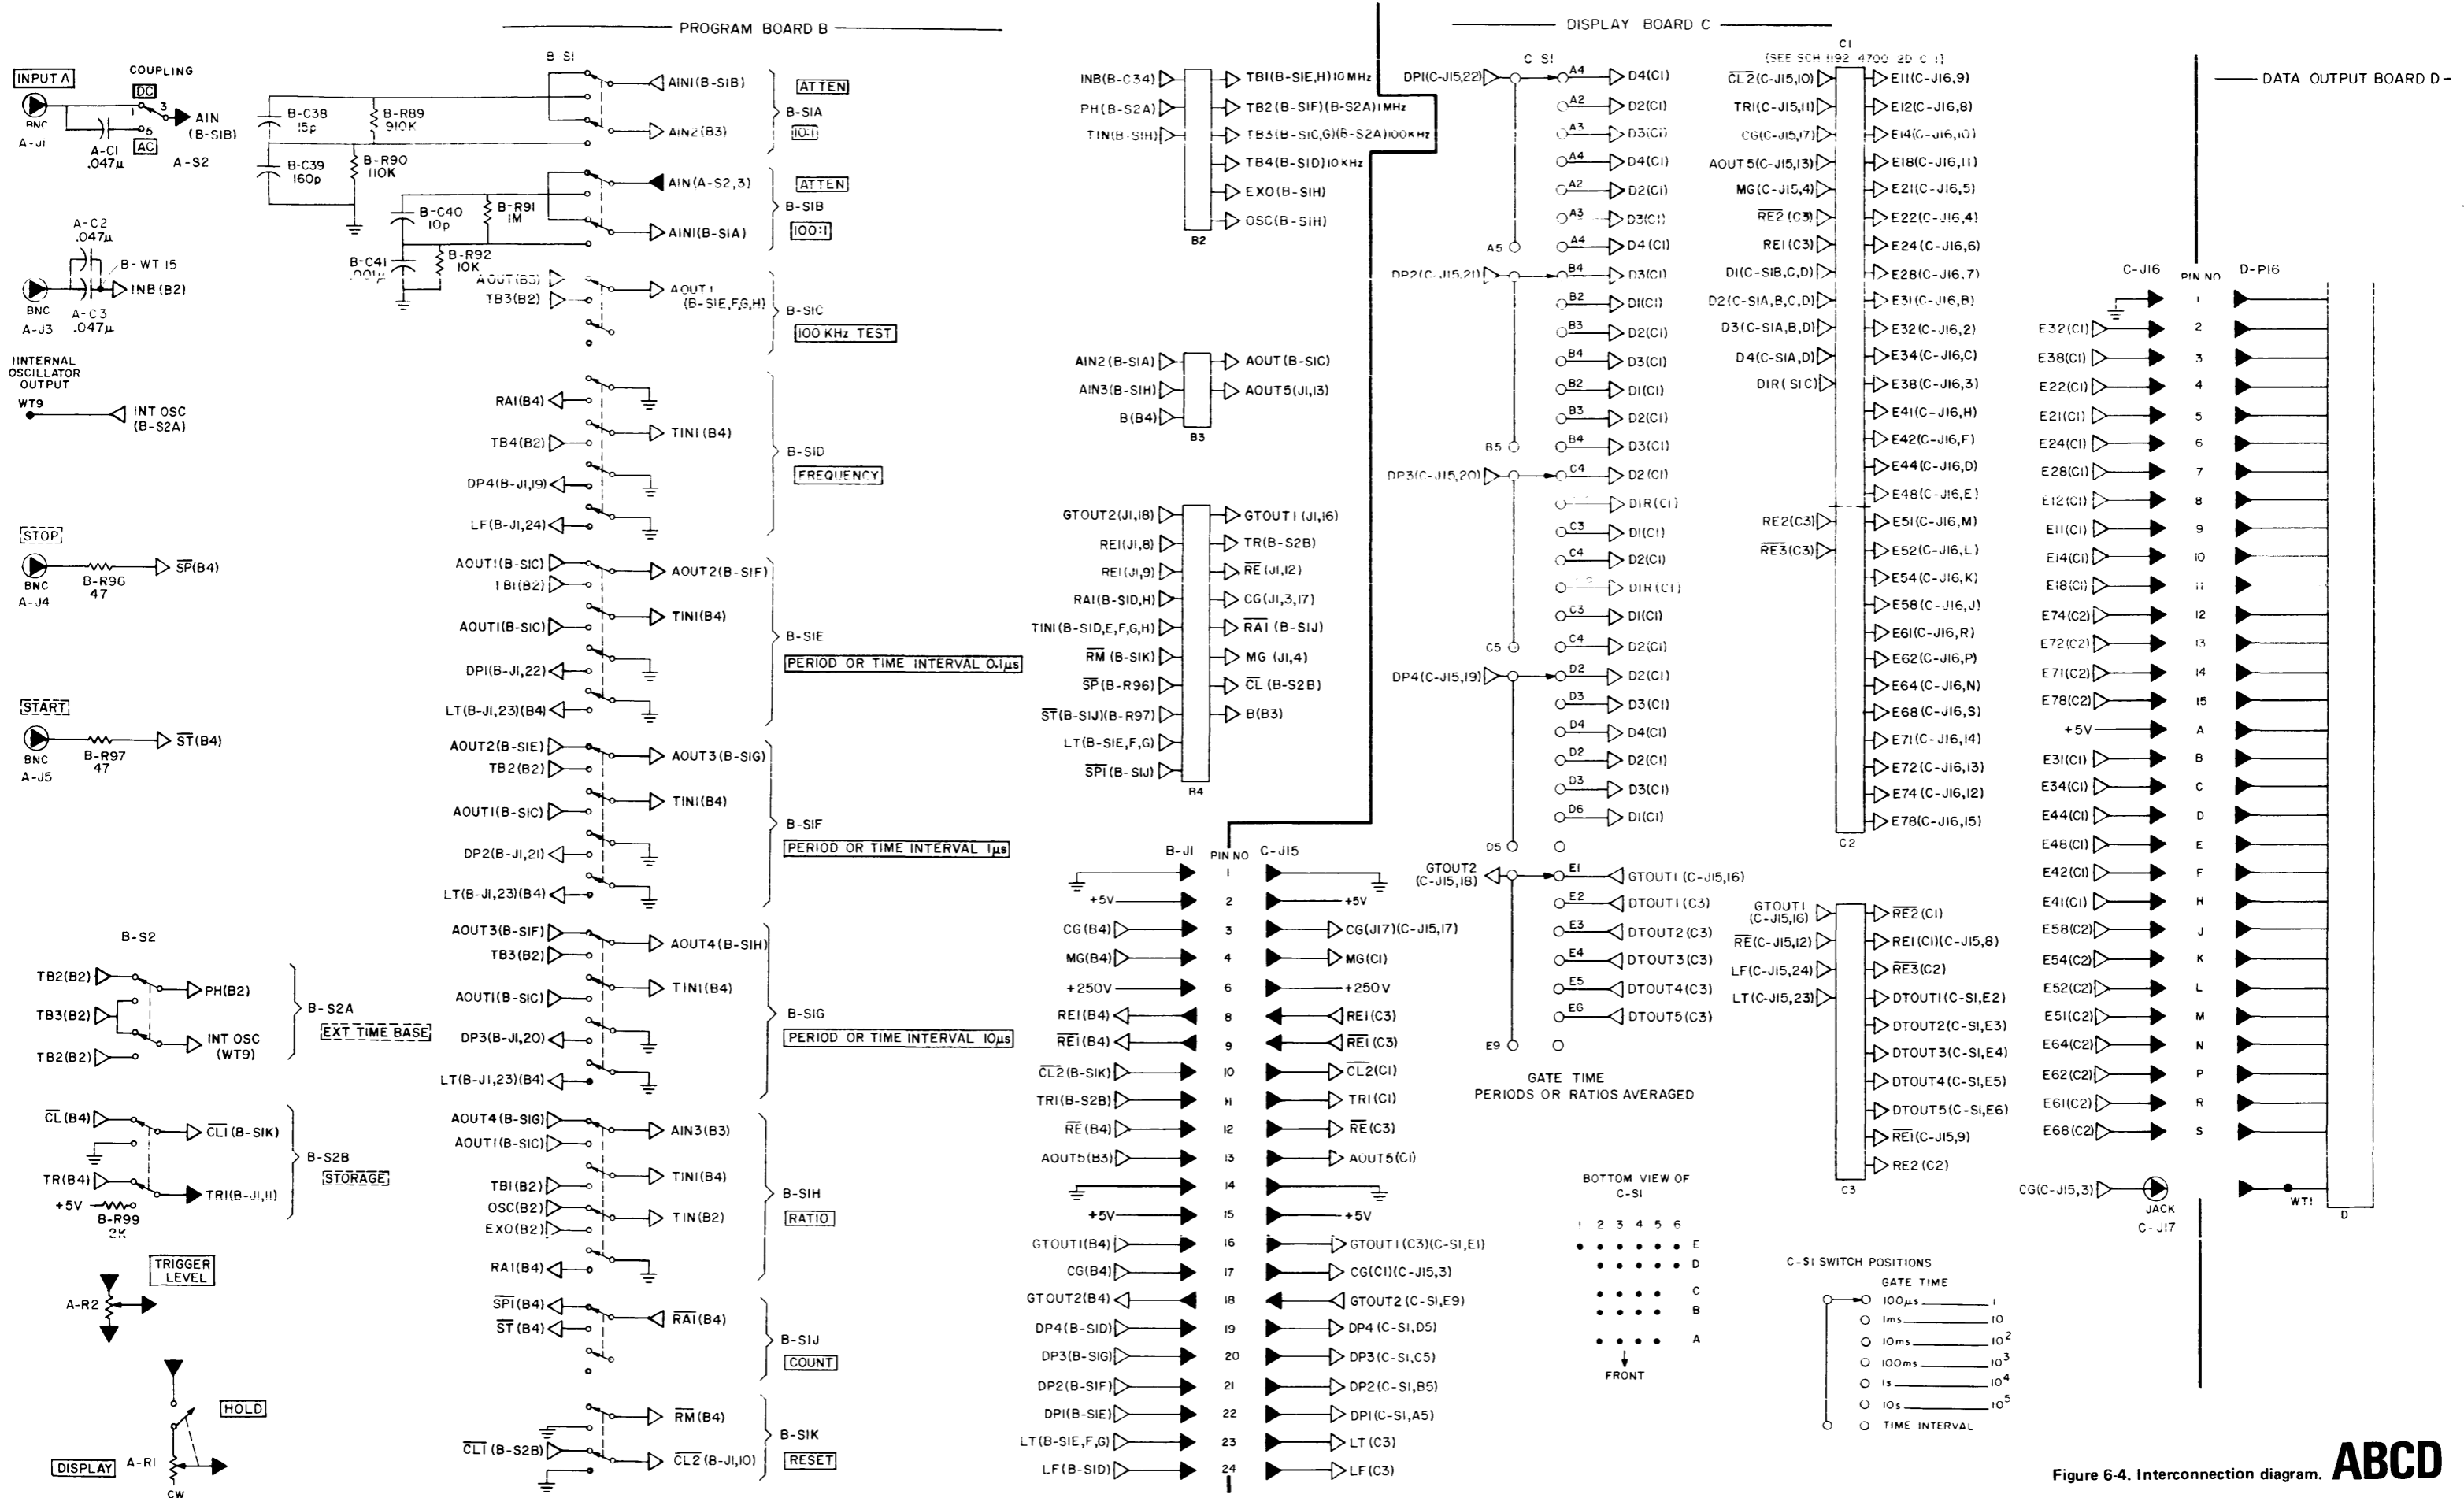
PROGRAM BOARD B

DISPLAY BOARD C

DATA OUTPUT BOARD D

INPUT A
COUPLING
DC
AC
AIN (B-SIB)
BNC
A-JI
A-CI .047µ
A-S2

B-C38 15p
B-R89 910K
B-C39 160p
B-R90 110K
B-C40 10p
B-R91 1M
B-C41 .001µ
B-R92 10K

B-SI
AINI(B-SIB)
AIN2(B3)
B-SIA
ATTEN
10:1
AIN(A-S2,3)
AINI(B-SIA)
B-SIB
ATTEN
100:1
AOUT(B3)
TB3(B2)
AOUTI (B-SIE,F,G,H)
B-SIC
100 KHz TEST

A-C2 .047µ
B-WT 15
INB (B2)
BNC
A-J3
A-C3 .047µ

INTERNAL OSCILLATOR OUTPUT
WT9
INT OSC (B-S2A)

RAI(B4)
TB4(B2)
TINI (B4)
DP4(B-JI,19)
LF(B-JI,24)
B-SID
FREQUENCY

STOP
BNC
A-J4
B-R96 47
SP(B4)

AOUTI(B-SIC)
TBI(B2)
AOUT2(B-SIF)
AOUTI(B-SIC)
TINI(B4)
DPI(B-JI,22)
LT(B-JI,23)(B4)
B-SIE
PERIOD OR TIME INTERVAL 0.1µs

START
BNC
A-J5
B-R97 47
ST(B4)

AOUT2(B-SIE)
TB2(B2)
AOUT3(B-SIG)
AOUTI(B-SIC)
TINI(B4)
DP2(B-JI,21)
LT(B-JI,23)(B4)
B-SIF
PERIOD OR TIME INTERVAL 1µs

B-S2
TB2(B2)
PH(B2)
TB3(B2)
INT OSC (WT9)
TB2(B2)
B-S2A
EXT TIME BASE

AOUT3(B-SIF)
TB3(B2)
AOUT4(B-SIH)
AOUTI(B-SIC)
TINI(B4)
DP3(B-JI,20)
LT(B-JI,23)(B4)
B-SIG
PERIOD OR TIME INTERVAL 10µs

CL (B4)
CLI (B-SIK)
TR(B4)
TRI(B-JI,II)
+5V
B-R99 2K
B-S2B
STORAGE

AOUT4(B-SIG)
AOUTI(B-SIC)
AIN3(B3)
TBI(B2)
TINI(B4)
OSC(B2)
EXO(B2)
TIN(B2)
RAI(B4)
B-SIH
RATIO

TRIGGER LEVEL
A-R2

SPI(B4)
ST (B4)
RAI(B4)
B-SIJ
COUNT

HOLD
DISPLAY
A-RI
CW

CLI (B-S2B)
RM(B4)
CL2(B-JI,IO)
B-SIK
RESET

INB(B-C34)
PH(B-S2A)
TIN(B-SIH)
TBI(B-SIE,H)10MHz
TB2(B-SIF)(B-S2A)1MHz
TB3(B-SIC,G)(B-S2A)100KHz
TB4(B-SID)10KHz
EXO(B-SIH)
OSC(B-SIH)
B2

AIN2(B-SIA)
AIN3(B-SIH)
B(B4)
AOUT(B-SIC)
AOUT5(JI,13)
B3

GTOUT2(JI,I8)
REI(JI,8)
REI(JI,9)
RAI(B-SID,H)
TINI(B-SID,E,F,G,H)
RM (B-SIK)
SP(B-R96)
ST(B-SIJ)(B-R97)
LT(B-SIE,F,G)
SPI(B-SIJ)
GTOUTI (JI,I6)
TR(B-S2B)
RE (JI,I2)
CG(JI,3,I7)
RAI (B-SIJ)
MG (JI,4)
CL (B-S2B)
B(B3)
B4

B-JI
PIN NO
C-JI5
+5V
CG(B4)
MG(B4)
+250V
REI(B4)
REI(B4)
CL2(B-SIK)
TRI(B-S2B)
RE(B4)
AOUT5(B3)
+5V
GTOUTI(B4)
CG(B4)
GTOUT2(B4)
DP4(B-SID)
DP3(B-SIG)
DP2(B-SIF)
DPI(B-SIE)
LT(B-SIE,F,G)
LF(B-SID)
1 2 3 4 6 8 9 10 H 12 13 14 15 16 17 18 19 20 21 22 23 24
+5V
CG(JI7)(C-JI5,I7)
MG(CI)
+250V
REI(C3)
REI(C3)
CL2(CI)
TRI(CI)
RE(C3)
AOUT5(CI)
+5V
GTOUTI(C3)(C-SI,EI)
CG(CI)(C-JI5,3)
GTOUT2 (C-SI,E9)
DP4 (C-SI,D5)
DP3(C-SI,C5)
DP2(C-SI,B5)
DPI(C-SI,A5)
LT(C3)
LF(C3)

C SI
DPI(C-JI5,22)
A4 D4(CI)
A2 D2(CI)
A3 D3(CI)
A4 D4(CI)
A2 D2(CI)
A3 D3(CI)
A4 D4 (CI)
A5
DP2(C-JI5,21)
B4 D3(CI)
B2 DI(CI)
B3 D2(CI)
B4 D3(CI)
B2 DI(CI)
B3 D2(CI)
B4 D3(CI)
B5
DP3(C-JI5,20)
C4 D2 (CI)
DIR(CI)
C3 DI(CI)
C4 D2(CI)
DIR(CI)
C3 DI(CI)
C4 D2(CI)
C5
DP4(C-JI5,19)
D2 D2(CI)
D3 D3(CI)
D4 D4(CI)
D2 D2(CI)
D3 D3(CI)
D6 DI(CI)
D5
GTOUT2 (C-JI5,I8)
EI GTOUTI (C-JI5,I6)
E2 DTOUTI (C3)
E3 DTOUT2(C3)
E4 DTOUT3(C3)
E5 DTOUT4(C3)
E6 DTOUT5(C3)
E9
GATE TIME
PERIODS OR RATIOS AVERAGED

BOTTOM VIEW OF C-SI
1 2 3 4 5 6
E D C B A
FRONT

CI
(SEE SCH 1192 4700 2D C 1)
CL2(C-JI5,I0)
TRI(C-JI5,II)
CG(C-JI5,I7)
AOUT5(C-JI5,I3)
MG(C-JI5,4)
RE2 (C3)
REI(C3)
DI(C-SIB,C,D)
D2(C-SIA,B,C,D)
D3(C-SIA,B,D)
D4(C-SIA,D)
DIR( SIC)
RE2(C3)
RE3(C3)
EII(C-JI6,9)
EI2(C-JI6,8)
EI4(C-JI6,I0)
EI8(C-JI6,II)
E21(C-JI6,5)
E22(C-JI6,4)
E24(C-JI6,6)
E28(C-JI6,7)
E31(C-JI6,B)
E32(C-JI6,2)
E34(C-JI6,C)
E38(C-JI6,3)
E41(C-JI6,H)
E42(C-JI6,F)
E44(C-JI6,D)
E48(C-JI6,E)
E51(C-JI6,M)
E52(C-JI6,L)
E54(C-JI6,K)
E58(C-JI6,J)
E61(C-JI6,R)
E62(C-JI6,P)
E64(C-JI6,N)
E68(C-JI6,S)
E71(C-JI6,I4)
E72(C-JI6,I3)
E74(C-JI6,I2)
E78(C-JI6,I5)
C2

GTOUTI (C-JI5,I6)
RE(C-JI5,I2)
LF(C-JI5,24)
LT(C-JI5,23)
RE2(CI)
REI(CI)(C-JI5,8)
RE3(C2)
DTOUTI(C-SI,E2)
DTOUT2(C-SI,E3)
DTOUT3(C-SI,E4)
DTOUT4(C-SI,E5)
DTOUT5(C-SI,E6)
REI(C-JI5,9)
RE2 (C2)
C3

C-SI SWITCH POSITIONS
GATE TIME
100µs 1
1ms 10
10ms $10^2$
100ms $10^3$
1s $10^4$
10s $10^5$
TIME INTERVAL

C-JI6
PIN NO
D-PI6
E32(CI)
E38(CI)
E22(CI)
E21(CI)
E24(CI)
E28(CI)
E12(CI)
E11(CI)
E14(CI)
E18(CI)
E74(C2)
E72(C2)
E71(C2)
E78(C2)
+5V
E31(CI)
E34(CI)
E44(CI)
E48(CI)
E42(CI)
E41(CI)
E58(C2)
E54(C2)
E52(C2)
E51(C2)
E64(C2)
E62(C2)
E61(C2)
E68(C2)
1 2 3 4 5 6 7 8 9 10 11 12 13 14 15 A B C D E F H J K L M N P R S
CG(C-JI5,3)
JACK
C-JI7
WT1
D

Figure 6-4. Interconnection diagram.
ABCD